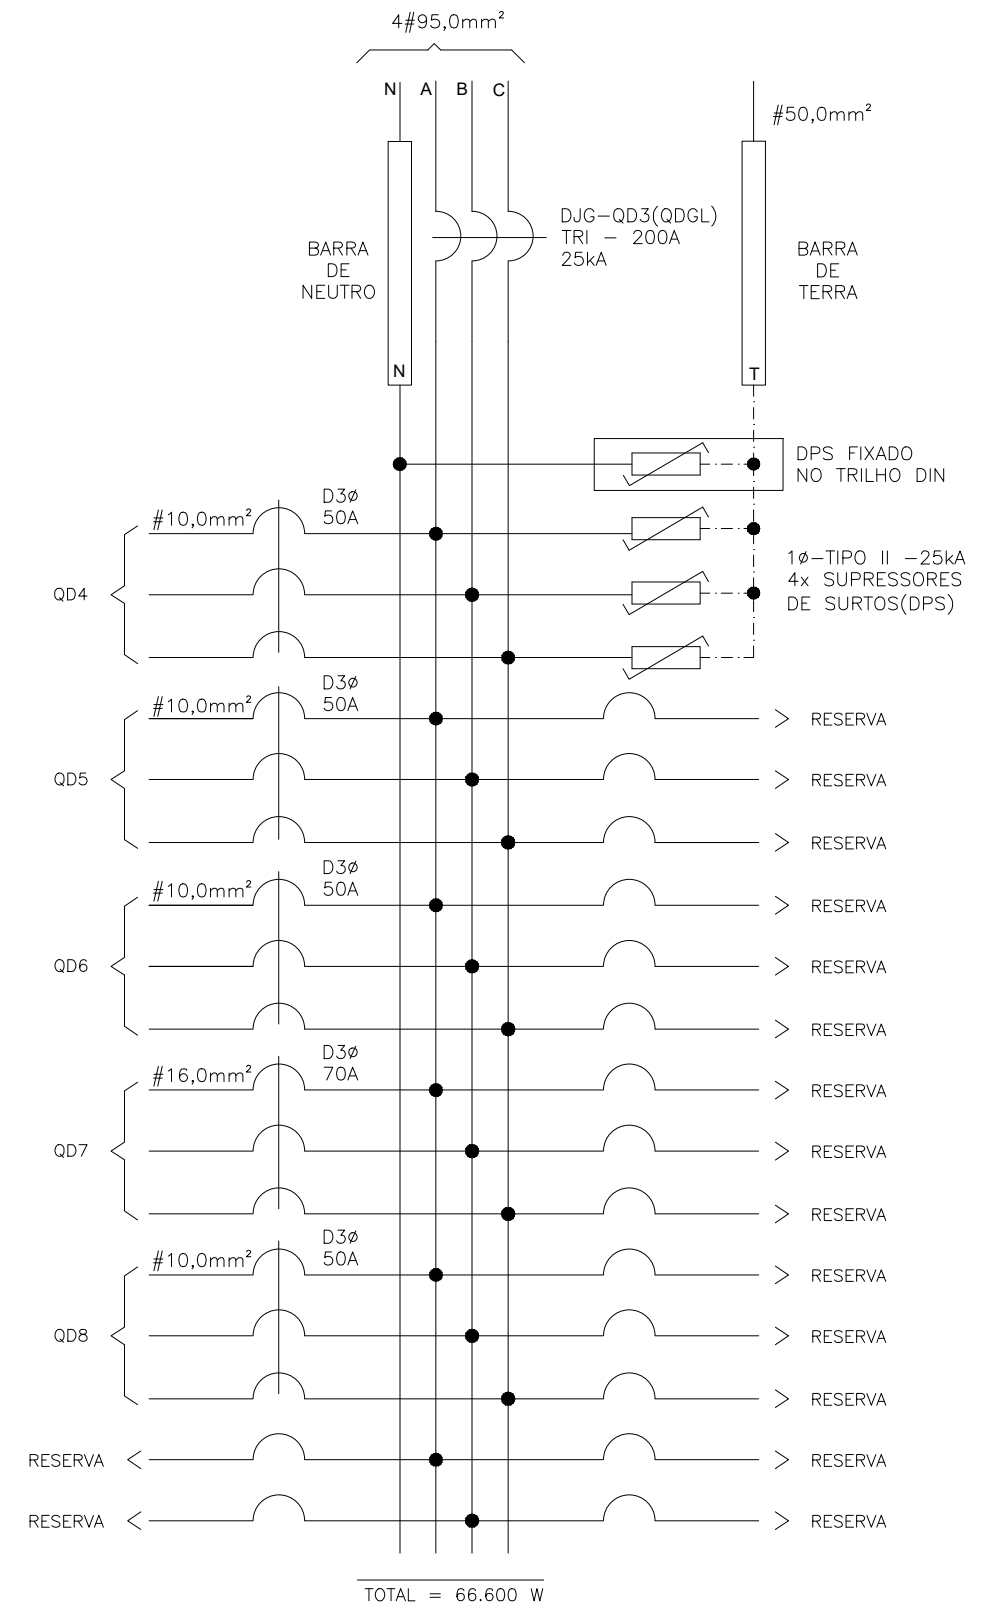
4#95,0mm²

N A B C

#50,0mm²

DJG–QD3(QDGL)
TRI – 200A
25kA

BARRA
DE
NEUTRO

BARRA
DE
TERRA

N

T

DPS FIXADO
NO TRILHO DIN

#10,0mm²

D3ø
50A

1ø–TIPO II –25kA
4x SUPRESSORES
DE SURTOS(DPS)

QD4

D3ø
50A

#10,0mm²

RESERVA

QD5

RESERVA

RESERVA

D3ø
50A

#10,0mm²

RESERVA

QD6

RESERVA

RESERVA

D3ø
70A

#16,0mm²

RESERVA

QD7

RESERVA

RESERVA

D3ø
50A

#10,0mm²

RESERVA

QD8

RESERVA

RESERVA

RESERVA

RESERVA

RESERVA

RESERVA

TOTAL = 66.600 W